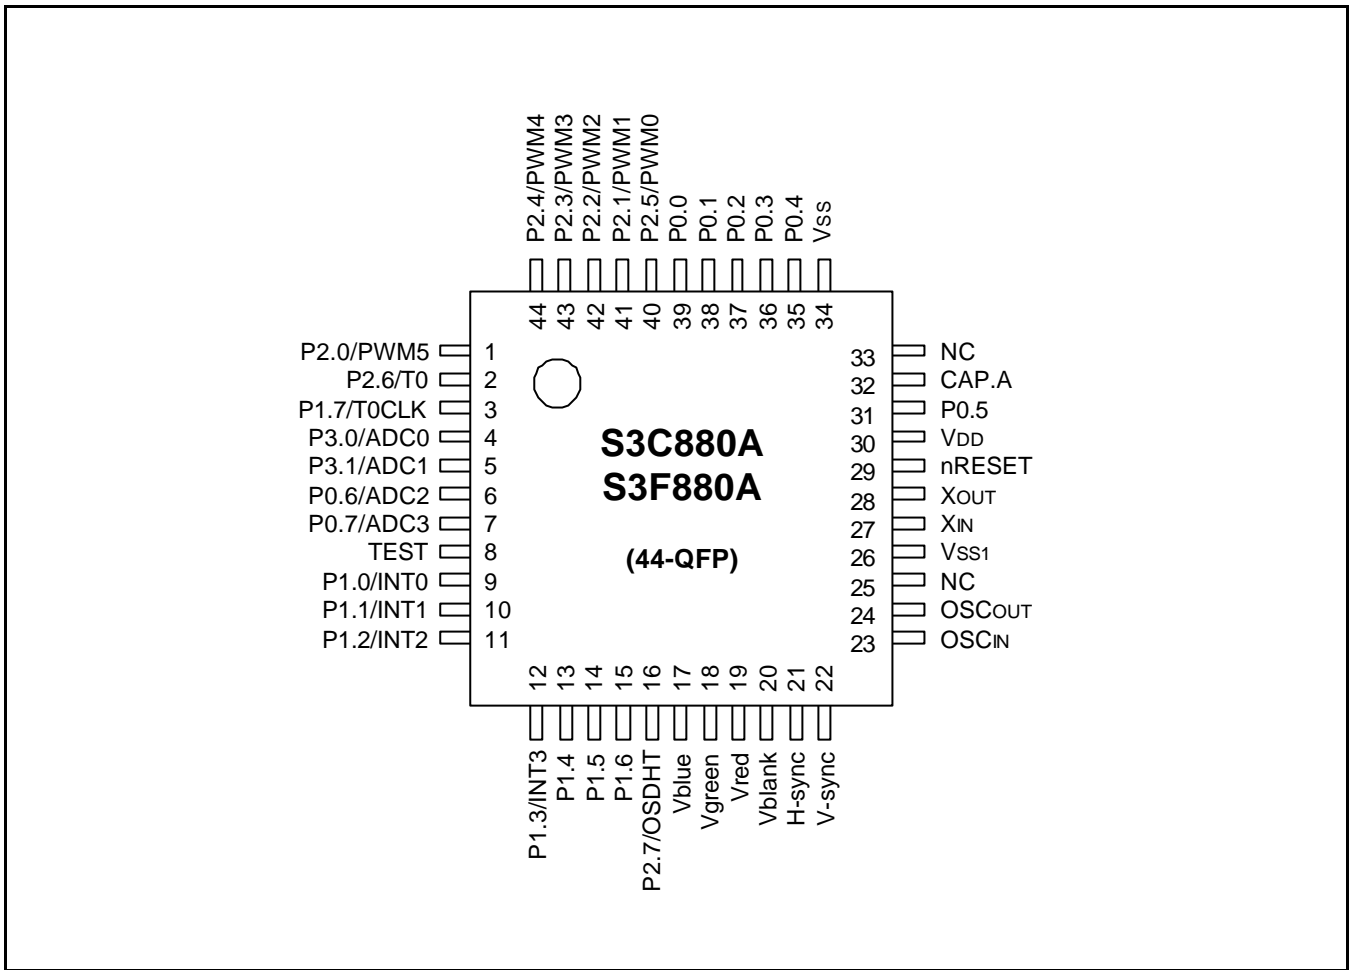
P2.4/PWM4
P2.3/PWM3
P2.2/PWM2
P2.1/PWM1
P2.5/PWM0
P0.0
P0.1
P0.2
P0.3
P0.4
$V_{SS}$

44 43 42 41 40 39 38 37 36 35 34

P2.0/PWM5 1
P2.6/T0 2
P1.7/T0CLK 3
P3.0/ADC0 4
P3.1/ADC1 5
P0.6/ADC2 6
P0.7/ADC3 7
TEST 8
P1.0/INT0 9
P1.1/INT1 10
P1.2/INT2 11

S3C880A
S3F880A

(44-QFP)

33 NC
32 CAP.A
31 P0.5
30 $V_{DD}$
29 nRESET
28 $X_{OUT}$
27 $X_{IN}$
26 $V_{SS1}$
25 NC
24 $OSC_{OUT}$
23 $OSC_{IN}$

12 13 14 15 16 17 18 19 20 21 22

P1.3/INT3
P1.4
P1.5
P1.6
P2.7/OSDHT
Vblue
Vgreen
Vred
Vblank
H-sync
V-sync